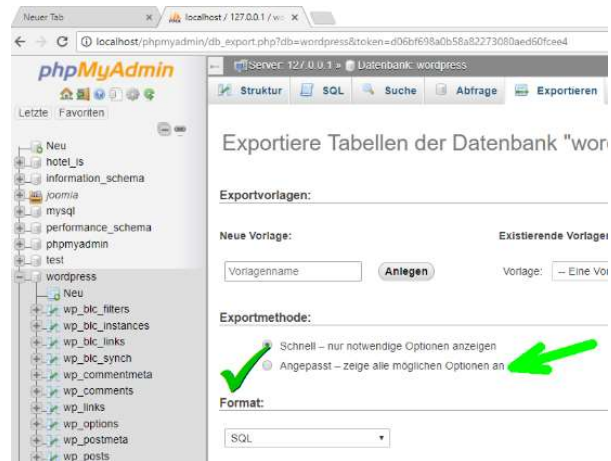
Neuer Tab
localhost / 127.0.0.1 / wo
localhost/phpmyadmin/db_export.php?db=wordpress&token=d06bf698a0b58a82273080aed60fcee4

phpMyAdmin
Letzte Favoriten
Neu
hotel_is
information_schema
joomla
mysql
performance_schema
phpmyadmin
test
wordpress
Neu
wp_blc_filters
wp_blc_instances
wp_blc_links
wp_blc_synch
wp_commentmeta
wp_comments
wp_links
wp_options
wp_postmeta
wp_posts

Server: 127.0.0.1 » Datenbank: wordpress
Struktur SQL Suche Abfrage Exportieren

Exportiere Tabellen der Datenbank "word

Exportvorlagen:

Neue Vorlage:
Existierende Vorlagen
Vorlagenname Anlegen
Vorlage: -- Eine Vo

Exportmethode:

Schnell – nur notwendige Optionen anzeigen
Angepasst – zeige alle möglichen Optionen an

Format:

SQL